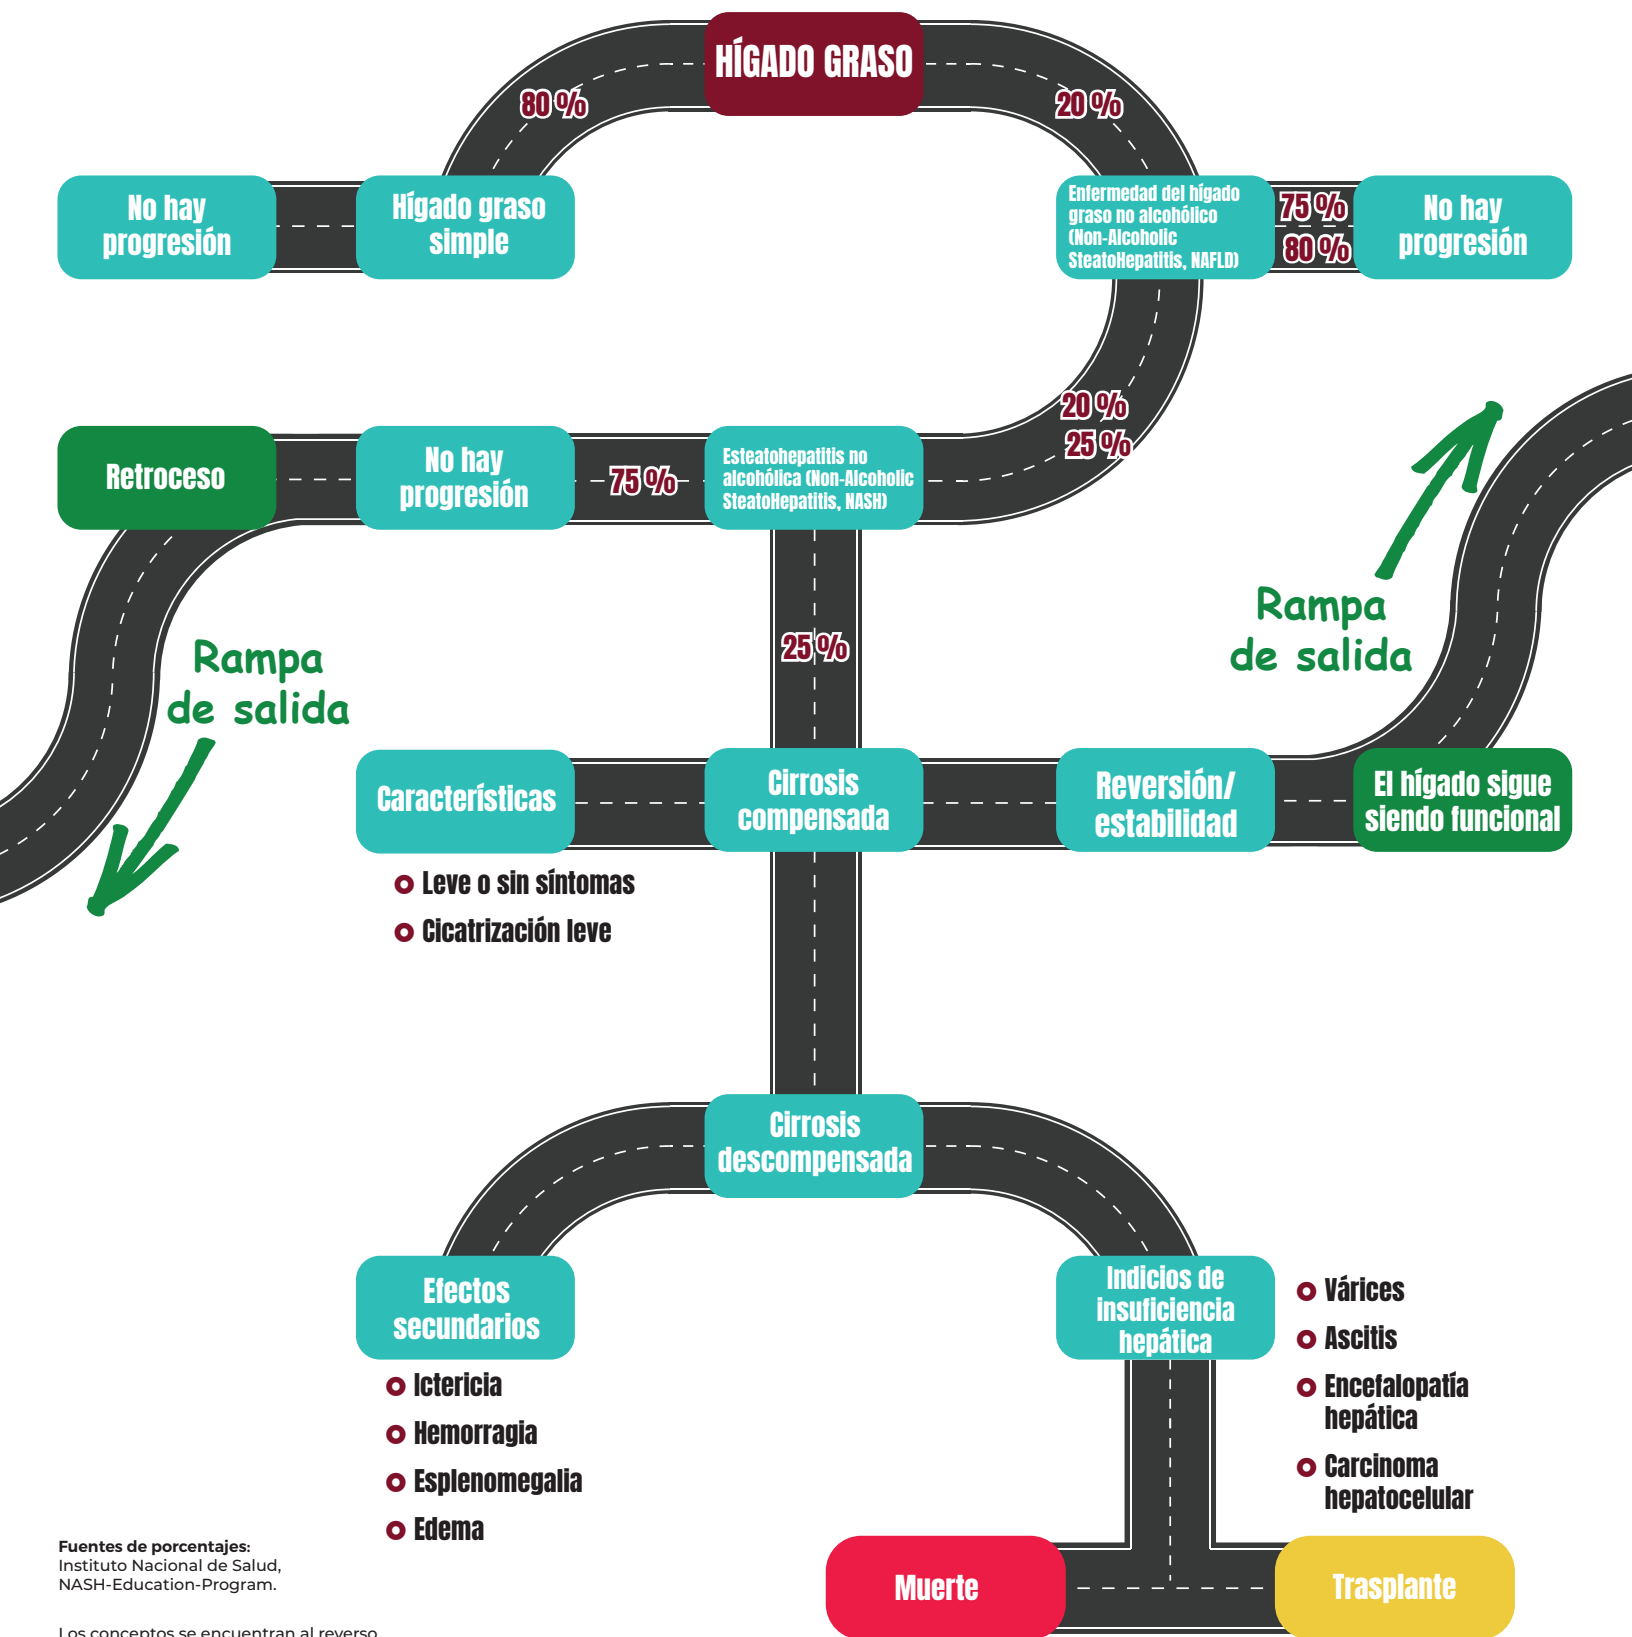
HÍGADO GRASO

80 %

20 %

No hay progresión

Hígado graso simple

Enfermedad del hígado graso no alcohólico (Non-Alcoholic SteatoHepatitis, NAFLD)

75 %

80 %

No hay progresión

20 %

25 %

Retroceso

No hay progresión

75 %

Esteatohepatitis no alcohólica (Non-Alcoholic SteatoHepatitis, NASH)

Rampa de salida

25 %

Rampa de salida

Características

Cirrosis compensada

Reversión/ estabilidad

El hígado sigue siendo funcional

Leve o sin síntomas

Cicatrización leve

Cirrosis descompensada

Efectos secundarios

Indicios de insuficiencia hepática

Várices

Ascitis

Encefalopatía hepática

Carcinoma hepatocelular

Ictericia

Hemorragia

Esplenomegalia

Edema

Fuentes de porcentajes:
Instituto Nacional de Salud, NASH-Education-Program.

Muerte

Trasplante

Los conceptos se encuentran al reverso